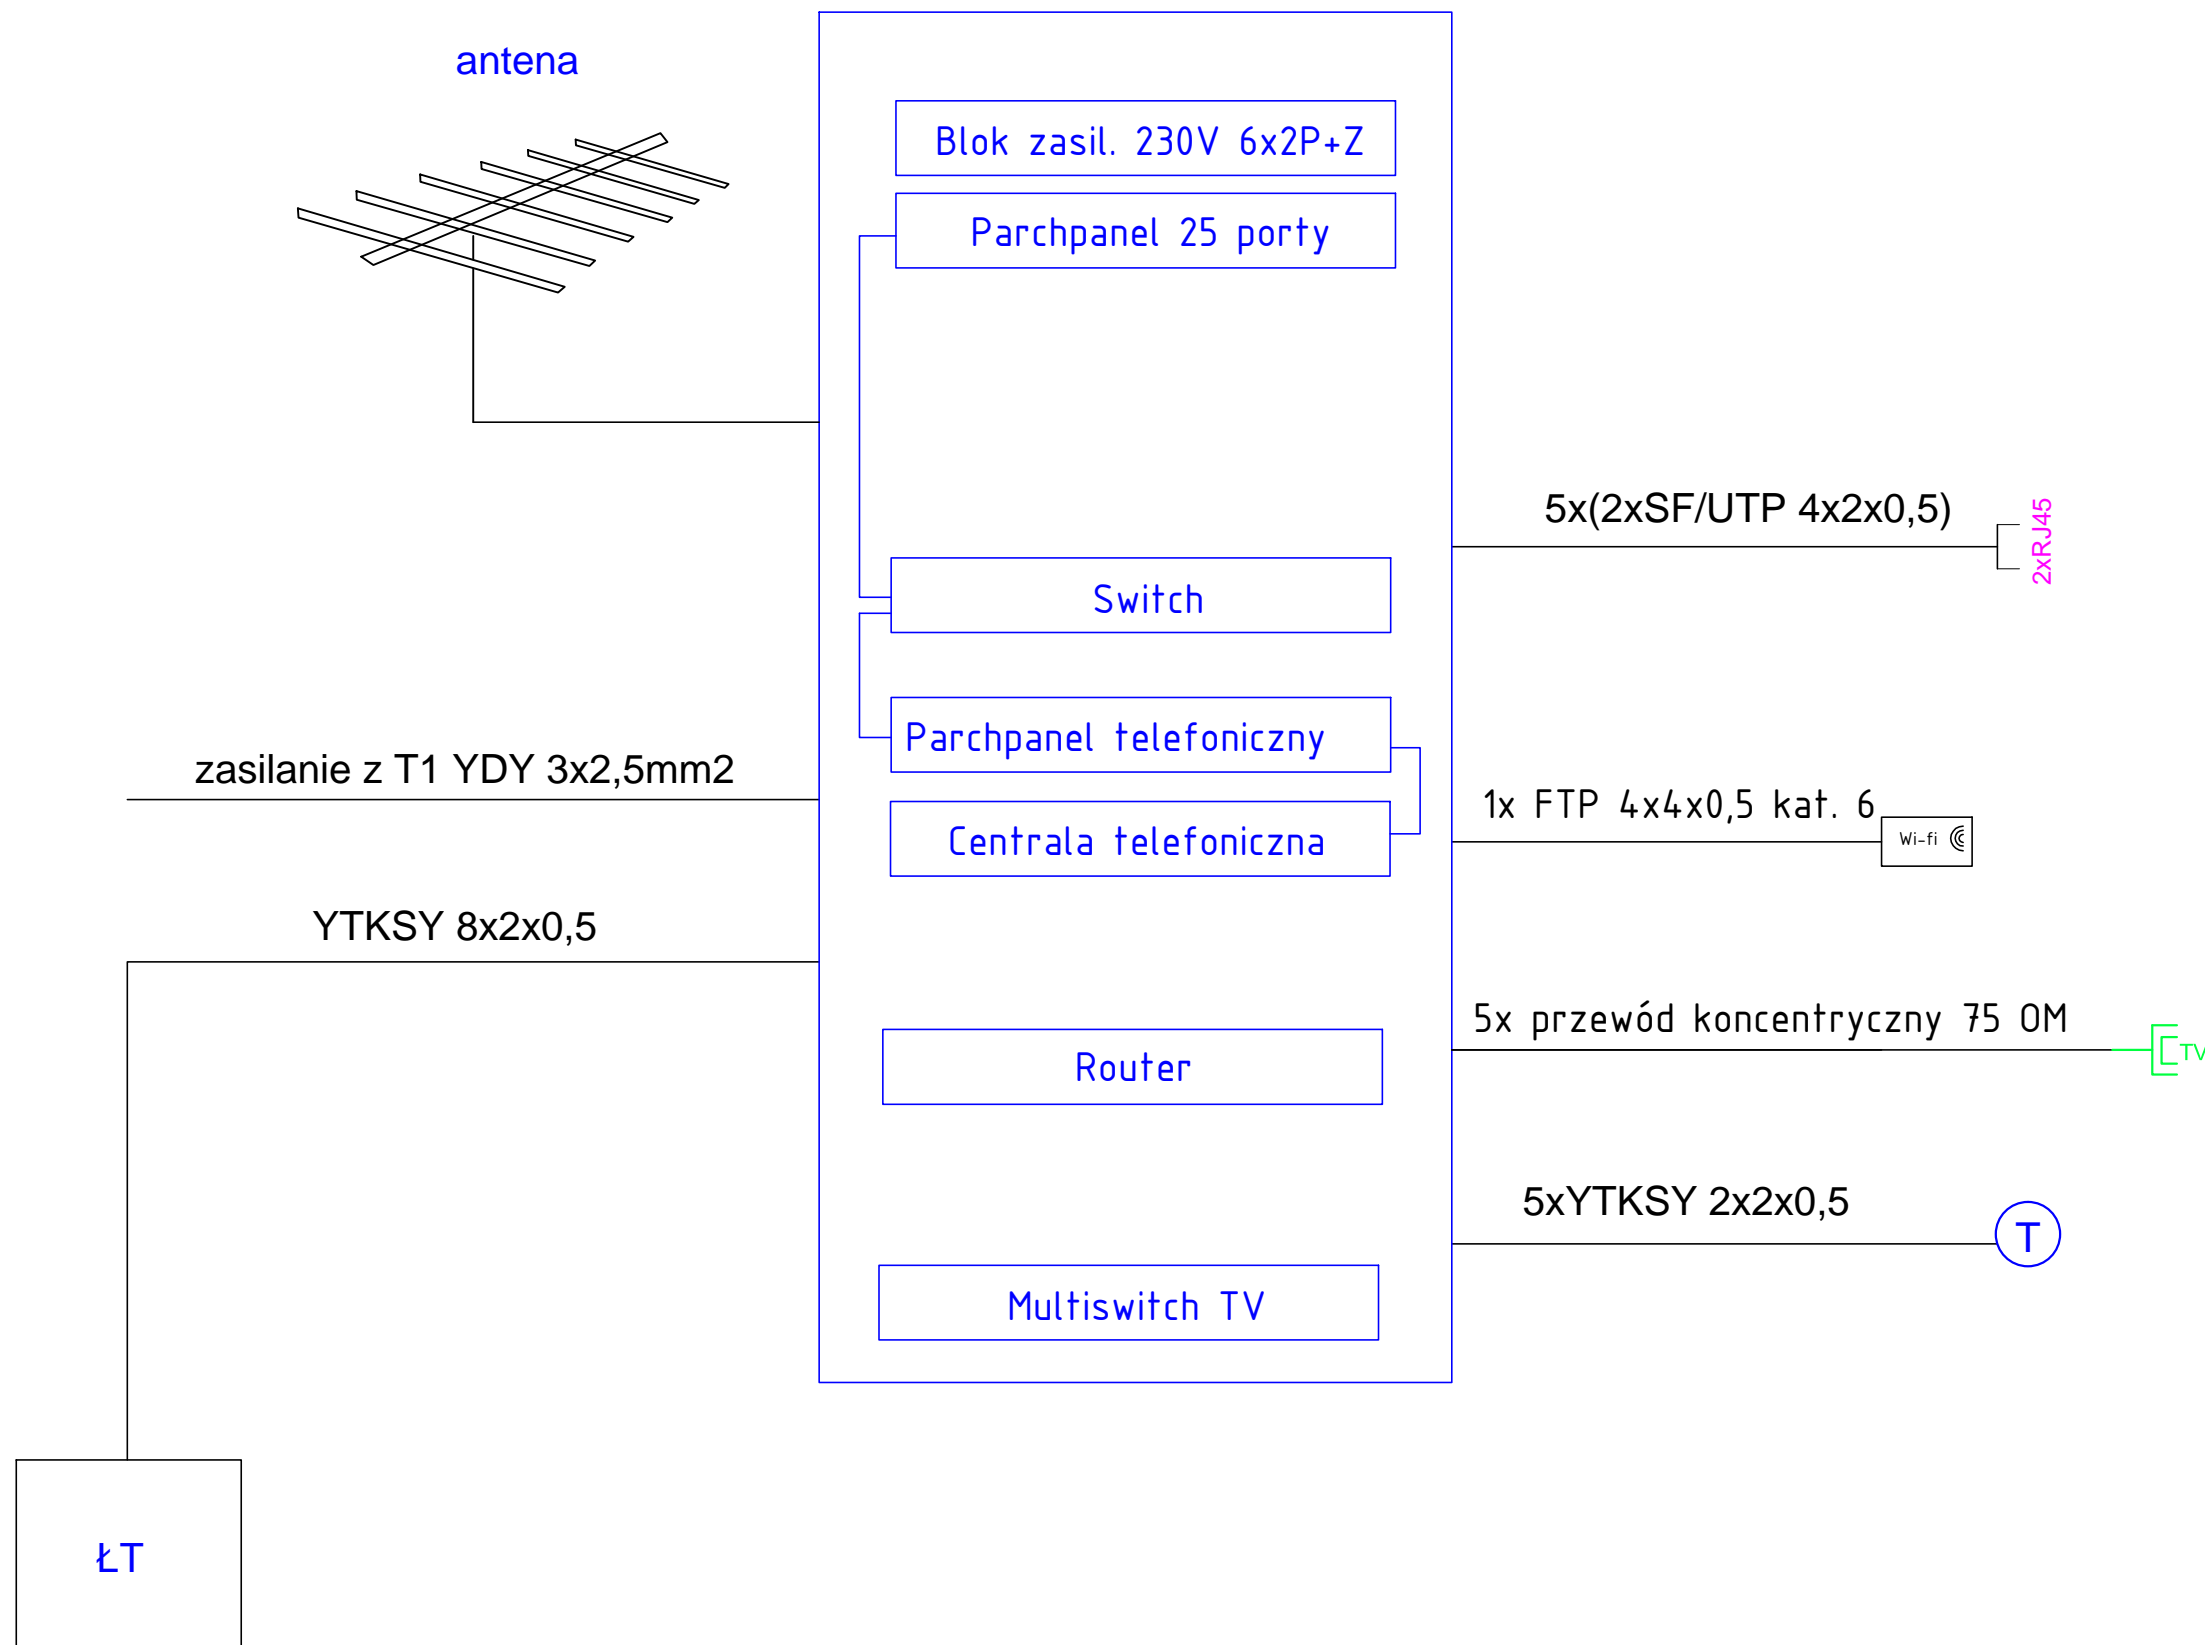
antena

Blok zasil. 230V 6x2P+Z

Parchpanel 25 porty

Switch

Parchpanel telefoniczny

Centrala telefoniczna

Router

Multiswitch TV

zasilanie z T1 YDY 3x2,5mm2

YTKSY 8x2x0,5

ŁT

5x(2xSF/UTP 4x2x0,5)

2xRJ45

1x FTP 4x4x0,5 kat. 6

Wi-fi

5x przewód koncentryczny 75 OM

TV

5xYTKSY 2x2x0,5

T